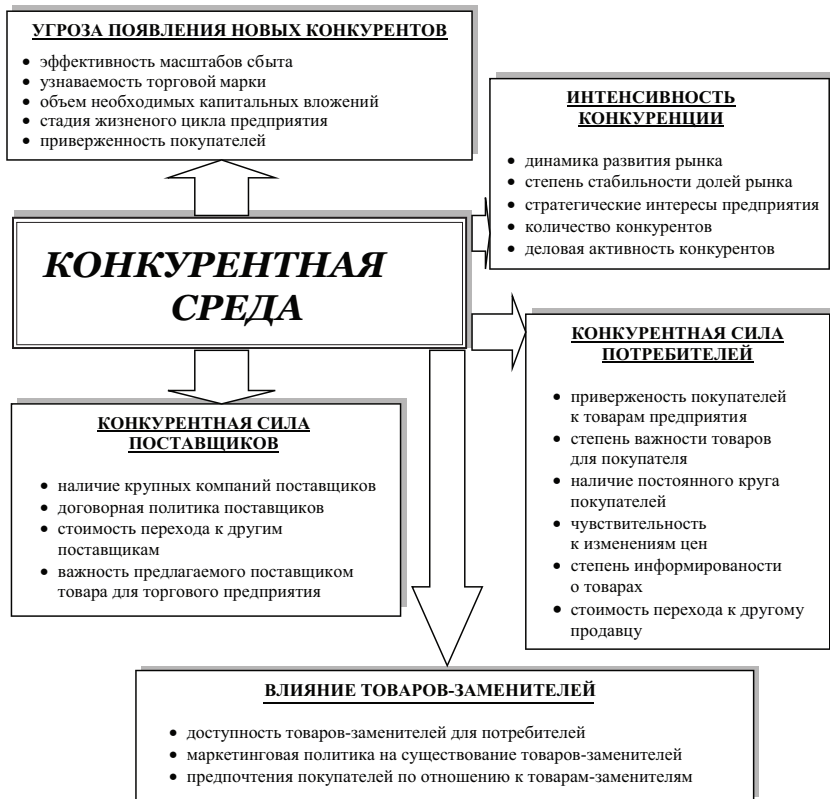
УГРОЗА ПОЯВЛЕНИЯ НОВЫХ КОНКУРЕНТОВ

- эффективность масштабов сбыта
- узнаваемость торговой марки
- объем необходимых капитальных вложений
- стадия жизненого цикла предприятия
- приверженность покупателей

ИНТЕНСИВНОСТЬ КОНКУРЕНЦИИ

- динамика развития рынка
- степень стабильности долей рынка
- стратегические интересы предприятия
- количество конкурентов
- деловая активность конкурентов

КОНКУРЕНТНАЯ СРЕДА

КОНКУРЕНТНАЯ СИЛА ПОТРЕБИТЕЛЕЙ

- приверженость покупателей к товарам предприятия
- степень важности товаров для покупателя
- наличие постоянного круга покупателей
- чувствительность к изменениям цен
- степень информированости о товарах
- стоимость перехода к другому продавцу

КОНКУРЕНТНАЯ СИЛА ПОСТАВЩИКОВ

- наличие крупных компаний поставщиков
- договорная политика поставщиков
- стоимость перехода к другим поставщикам
- важность предлагаемого поставщиком товара для торгового предприятия

ВЛИЯНИЕ ТОВАРОВ-ЗАМЕНИТЕЛЕЙ

- доступность товаров-заменителей для потребителей
- маркетинговая политика на существование товаров-заменителей
- предпочтения покупателей по отношению к товарам-заменителям